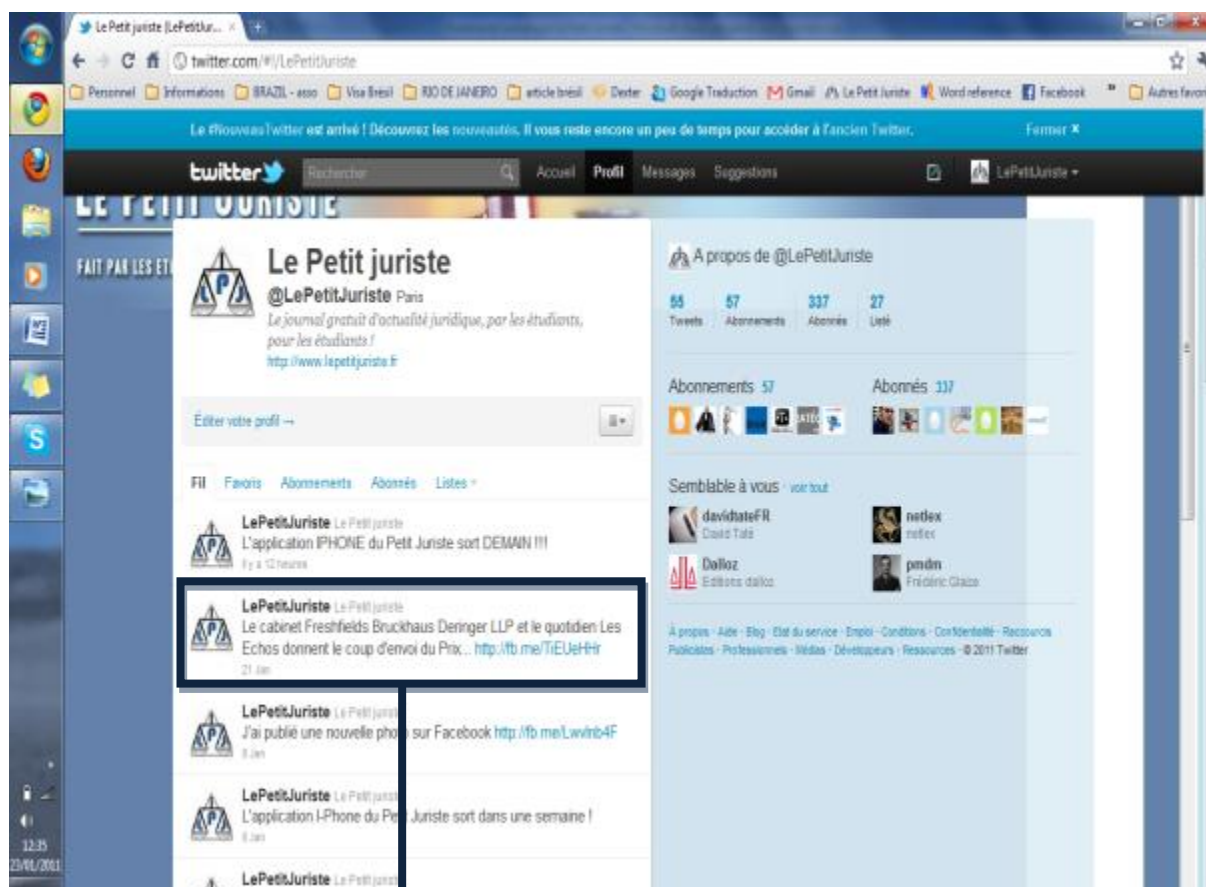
Le Petit juriste (LePetitJur... ×

twitter.com/#!/LePetitJuriste

Personnel | Informations | BRAZIL - asso | Visa Brésil | RIO DE JANEIRO | article brésil | Dexter | Google Traduction | Gmail | Le Petit Juriste | Word reference | Facebook | Autres favoris

Le #NouveauTwitter est arrivé ! Découvrez les nouveautés. Il vous reste encore un peu de temps pour accéder à l'ancien Twitter. Fermer ×

twitter | Rechercher | Accueil | Profil | Messages | Suggestions | LePetitJuriste

LE PETIT JURISTE

FAIT PAR LES ÉT

Le Petit juriste
@LePetitJuriste Paris
Le journal gratuit d'actualité juridique, par les étudiants, pour les étudiants !
http://www.lepetitjuriste.fr

Éditer votre profil →

Fil | Favoris | Abonnements | Abonnés | Listes

LePetitJuriste Le Petit juriste
L'application IPHONE du Petit Juriste sort DEMAIN !!!
Il y a 12 heures

LePetitJuriste Le Petit juriste
Le cabinet Freshfields Bruckhaus Deringer LLP et le quotidien Les Echos donnent le coup d'envoi du Prix... http://fb.me/TiEUeHHr
21 Jan

LePetitJuriste Le Petit juriste
J'ai publié une nouvelle photo sur Facebook http://fb.me/Lwvlnb4F
8 Jan

LePetitJuriste Le Petit juriste
L'application I-Phone du Petit Juriste sort dans une semaine !
8 Jan

LePetitJuriste Le Petit juriste

A propos de @LePetitJuriste

55 Tweets | 57 Abonnements | 337 Abonnés | 27 Listé

Abonnements 57 | Abonnés 337

Semblable à vous · voir tout

davidtateFR David Tate
netlex netlex
Dalloz Editions dalloz
pmdm Frédéric Glaize

À propos · Aide · Blog · État du service · Emploi · Conditions · Confidentialité · Ressources · Publicités · Professionnels · Médias · Développeurs · Ressources · © 2011 Twitter

12:35
23/01/2011